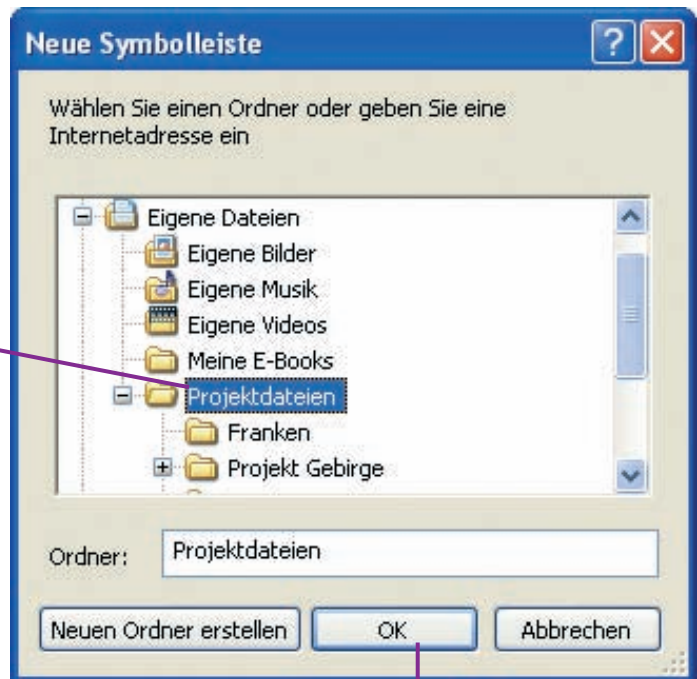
Neue Symbolleiste

Wählen Sie einen Ordner oder geben Sie eine Internetadresse ein

Eigene Dateien
Eigene Bilder
Eigene Musik
Eigene Videos
Meine E-Books
Projektdateien
Franken
Projekt Gebirge

Ordner: Projektdateien

Neuen Ordner erstellen
OK
Abbrechen